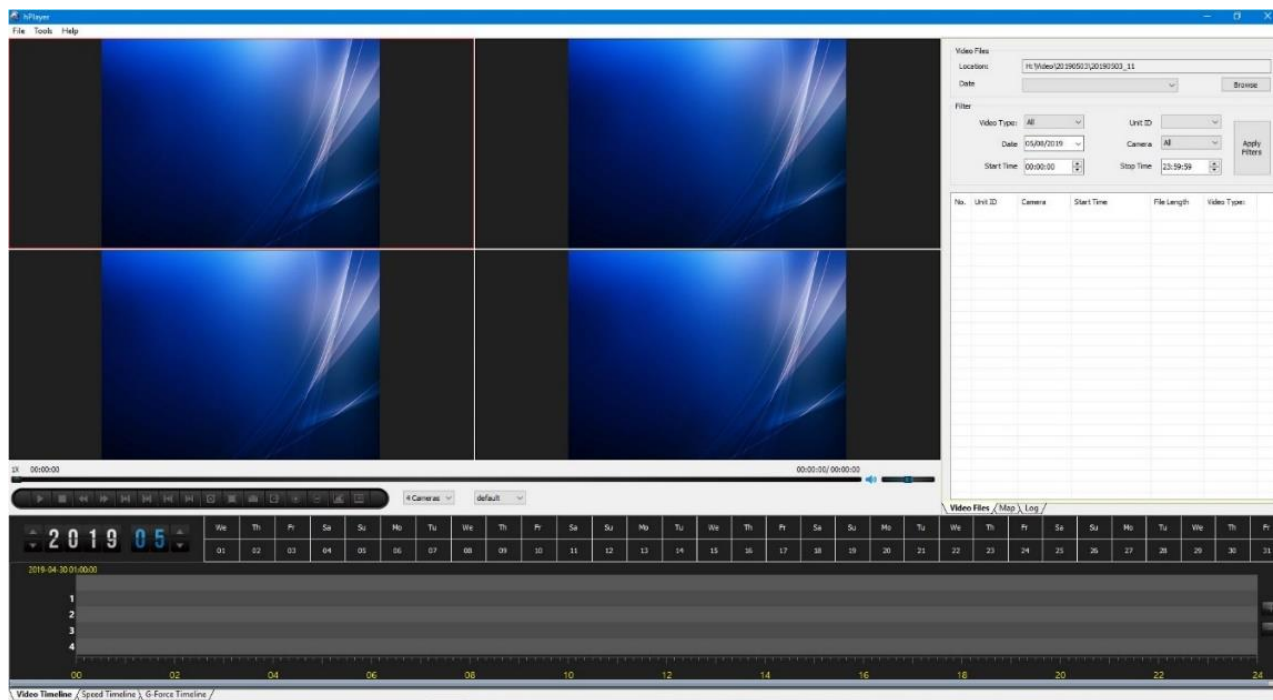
hPlayer

File Tools Help

Video Files

Location: H:\Video\20190503\20190503_11

Date

Browse

Filter

Video Type: All

Unit ID

Date 05/08/2019

Camera All

Apply Filters

Start Time 00:00:00

Stop Time 23:59:59

| No. | Unit ID | Camera | Start Time | File Length | Video Type: |
|---|---|---|---|---|---|

1X 00:00:00

00:00:00/ 00:00:00

4 Cameras

default

Video Files / Map / Log /

2019 05

| We | Th | Fr | Sa | Su | Mo | Tu | We | Th | Fr | Sa | Su | Mo | Tu | We | Th | Fr | Sa | Su | Mo | Tu | We | Th | Fr | Sa | Su | Mo | Tu | We | Th | Fr |
|---|---|---|---|---|---|---|---|---|---|---|---|---|---|---|---|---|---|---|---|---|---|---|---|---|---|---|---|---|---|---|
| 01 | 02 | 03 | 04 | 05 | 06 | 07 | 08 | 09 | 10 | 11 | 12 | 13 | 14 | 15 | 16 | 17 | 18 | 19 | 20 | 21 | 22 | 23 | 24 | 25 | 26 | 27 | 28 | 29 | 30 | 31 |

2019-04-30 01:00:00

1
2
3
4

00 02 04 06 08 10 12 14 16 18 20 22 24

Video Timeline / Speed Timeline / G-Force Timeline /